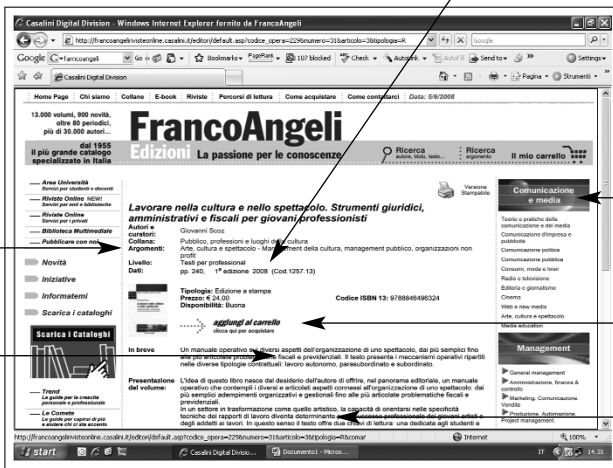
Casalini Digital Division - Windows Internet Explorer fornito da FrancoAngeli

http://francoangelinvistesonline.casalini.it/editori/default.asp?codice_opera=229&numero=31&articolo=3&tipologia=R

Google

Go

Bookmarks

PageRank

107 blocked

Check

AutoLink

AutoFill

Send to

Settings

Casalini Digital Division

Pagina

Strumenti

Home Page | Chi siamo | Collane | E-book | Riviste | Percorsi di lettura | Come acquistare | Come contattarci | Data: 5/6/2008

13.000 volumi, 900 novità, oltre 80 periodici. più di 30.000 autori...

dal 1955 il più grande catalogo specializzato in Italia

FrancoAngeli Edizioni La passione per le conoscenze

Ricerca autore, titolo, testo...

Ricerca argomento

Il mio carrello

Area Università Servizi per studenti e docenti

Riviste Online NEW! Servizi per enti e biblioteche

Riviste Online Servizi per i privati

Biblioteca Multimediale

Pubblicare con noi

Novità

Iniziative

Informatemi

Scarica i cataloghi

Scarica I Cataloghi

Trend Le guide per la crescita personale e professionale

Le Comete Le guide per capirsi di più e aiutare chi ci sta accanto

Versione Stampabile

Lavorare nella cultura e nello spettacolo. Strumenti giuridici, amministrativi e fiscali per giovani professionisti

Autori e curatori: Giovanni Scoz

Collana: Pubblico, professioni e luoghi della cultura

Argomenti: Arte, cultura e spettacolo - Management della cultura, management pubblico, organizzazioni non profit

Livello: Testi per professionali

Dati: pp. 240, 1ª edizione 2008 (Cod.1257.13)

Tipologia: Edizione a stampa
Prezzo: € 24,00
Disponibilità: Buona

Codice ISBN 13: 9788846496324

aggiungi al carrello
clicca qui per acquistare

In breve
Un manuale operativo su diversi aspetti dell'organizzazione di uno spettacolo, dai più semplici fino alle più articolate problematiche fiscali e previdenziali. Il testo presenta i meccanismi operativi ripartiti nelle diverse tipologie contrattuali: lavoro autonomo, parasubordinato e subordinato.

Presentazione del volume:
L'idea di questo libro nasce dal desiderio dell'autore di offrire, nel panorama editoriale, un manuale operativo che contempli i diversi e articolati aspetti connessi all'organizzazione di uno spettacolo: dai più semplici adempimenti organizzativi e gestionali fino alle più articolate problematiche fiscali e previdenziali.
In un settore in trasformazione come quello artistico, la capacità di orientarsi nelle specificità tecniche del rapporto di lavoro diventa determinante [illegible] dei giovani artisti e degli addetti ai lavori. In questo senso il testo offre due livelli di lettura: una dedicata agli studenti e

Comunicazione e media

Teorie e pratiche della comunicazione e dei media

Comunicazione d'impresa e pubblicità

Comunicazione politica

Comunicazione pubblica

Consumi, moda e loisir

Radio e televisione

Editoria e giornalismo

Cinema

Web e new media

Arte, cultura e spettacolo

Media education

Management

General management

Amministrazione, finanza & controllo

Marketing, Comunicazione, Vendite

Produzione, Automazione, Project management

http://francoangelinvistesonline.casalini.it/editori/default.asp?codice_opera=229&numero=31&articolo=3&tipologia=R&comar

Internet

100%

start

Casalini Digital Divisio...

Documento1 - Micros...

IT

14.31